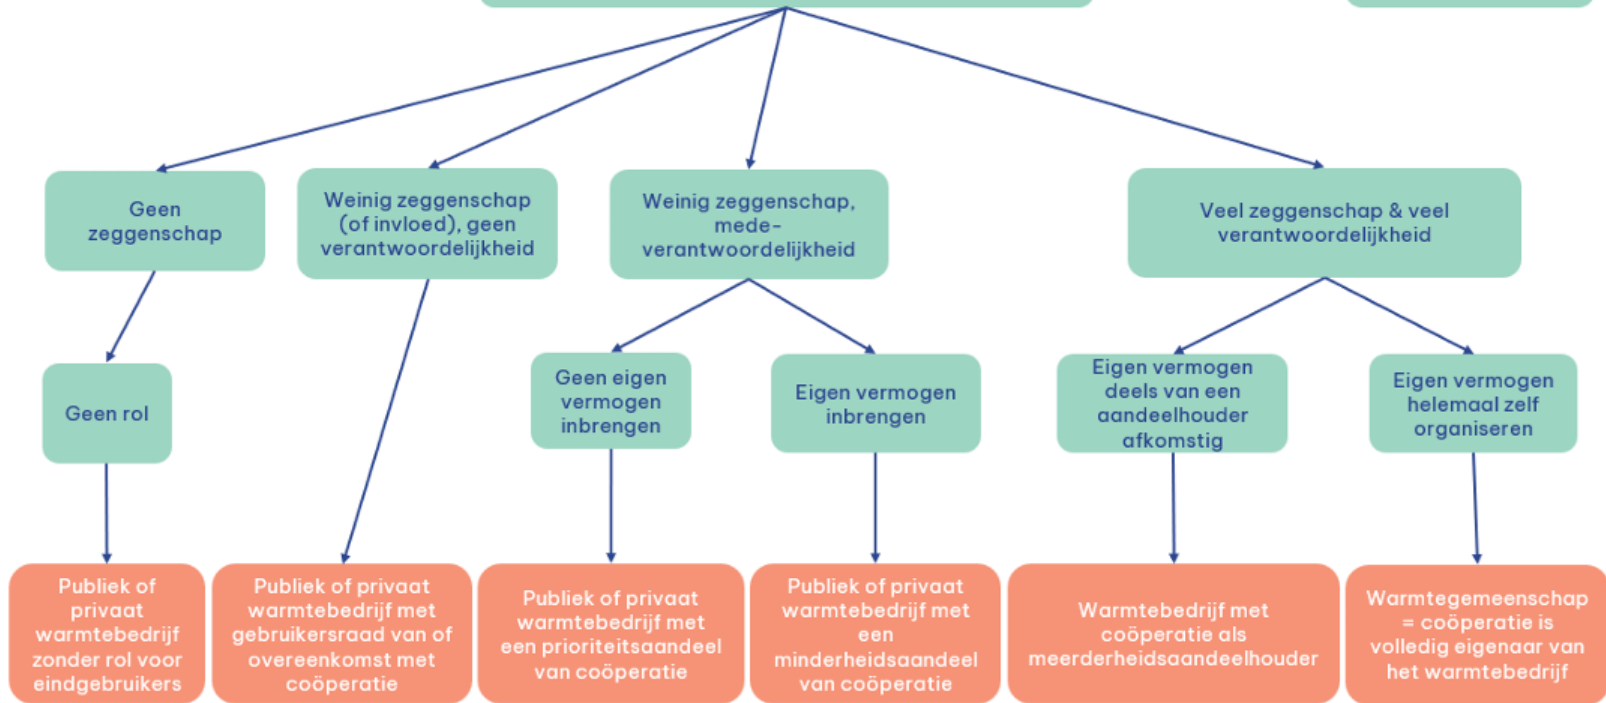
Geen zeggenschap

Weinig zeggenschap (of invloed), geen verantwoordelijkheid

Weinig zeggenschap, mede-verantwoordelijkheid

Veel zeggenschap & veel verantwoordelijkheid

Geen rol

Geen eigen vermogen inbrengen

Eigen vermogen inbrengen

Eigen vermogen deels van een aandeelhouder afkomstig

Eigen vermogen helemaal zelf organiseren

Publiek of privaat warmtebedrijf zonder rol voor eindgebruikers

Publiek of privaat warmtebedrijf met gebruikersraad van of overeenkomst met coöperatie

Publiek of privaat warmtebedrijf met een prioriteitsaandeel van coöperatie

Publiek of privaat warmtebedrijf met een minderheidsaandeel van coöperatie

Warmtebedrijf met coöperatie als meerderheidsaandeelhouder

Warmtegemeenschap = coöperatie is volledig eigenaar van het warmtebedrijf